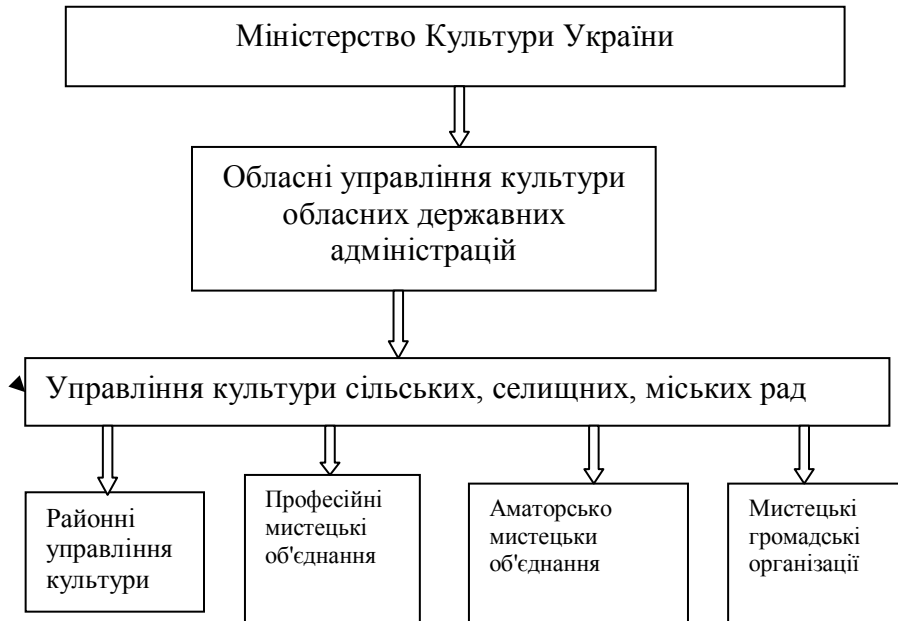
Міністерство Культури України

Обласні управління культури обласних державних адміністрацій

Управління культури сільських, селищних, міських рад

Районні управління культури

Професійні мистецькі об'єднання

Аматорсько мистецьки об'єднання

Мистецькі громадські організації